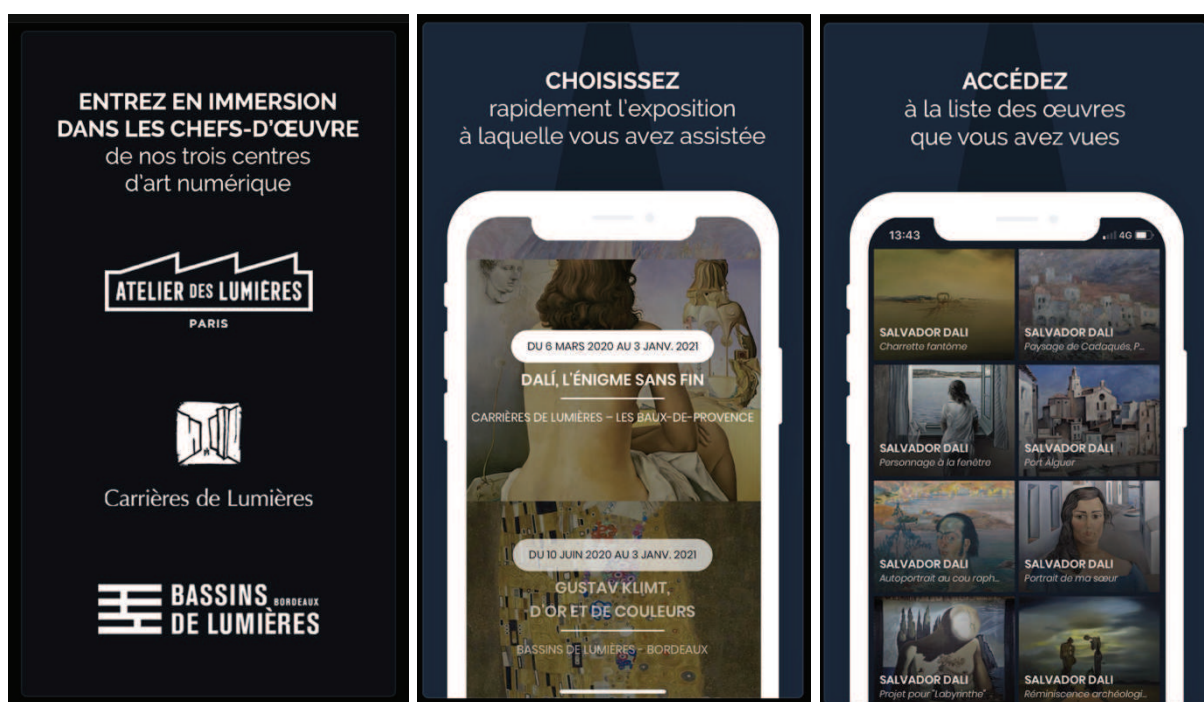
ENTREZ EN IMMERSION DANS LES CHEFS-D'ŒUVRE
de nos trois centres d'art numérique

ATELIER DES LUMIÈRES
PARIS

Carrières de Lumières

BASSINS DE LUMIÈRES BORDEAUX

CHOISISSEZ
rapidement l'exposition à laquelle vous avez assistée

DU 6 MARS 2020 AU 3 JANV. 2021
DALÍ, L'ÉNIGME SANS FIN
CARRIÈRES DE LUMIÈRES – LES BAUX-DE-PROVENCE

DU 10 JUIN 2020 AU 3 JANV. 2021
GUSTAV KLIMT, D'OR ET DE COULEURS
BASSINS DE LUMIÈRES – BORDEAUX

ACCÉDEZ
à la liste des œuvres que vous avez vues

13:43 4G

SALVADOR DALI
Charrette fantôme

SALVADOR DALI
Paysage de Cadaqués, P...

SALVADOR DALI
Personnage à la fenêtre

SALVADOR DALI
Port Alguer

SALVADOR DALI
Autoportrait au cou raph...

SALVADOR DALI
Portrait de ma sœur

SALVADOR DALI
Projet pour "Labyrinthe"

SALVADOR DALI
Réminiscence archéologi...